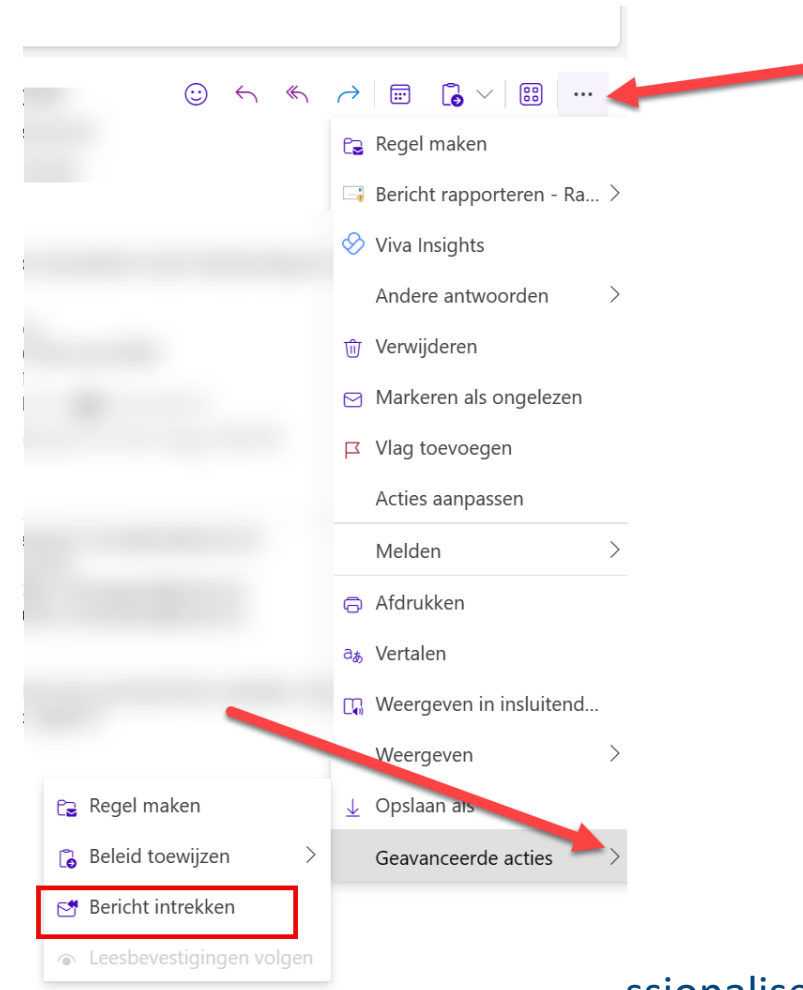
Regel maken
Bericht rapporteren - Ra...
Viva Insights
Andere antwoorden
Verwijderen
Markeren als ongelezen
Vlag toevoegen
Acties aanpassen
Melden
Afdrukken
Vertalen
Weergeven in insluitend...
Weergeven
Opslaan als
Geavanceerde acties

Regel maken
Beleid toewijzen
Bericht intrekken
Leesbevestigingen volgen

ssionalise